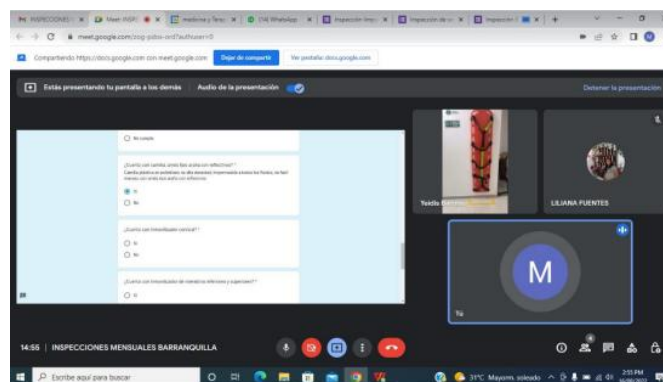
INSPECCIONES | Meet (INSP) | medicina y Tesis | (14) WhatsApp | Inspección | Inspección de | Inspección

meet.google.com/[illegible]

Compartiendo https://docs.google.com con meet.google.com Dejar de compartir Ver pestaña: docs.google.com

Estás presentando tu pantalla a los demás Audio de la presentación Detener la presentación

No cumple

¿Cuenta con camilla, arnés fijos araña con reflectivos? * Camilla plástica en polietileno, su alta densidad, impermeable a todos los fluidos, no tiene mezclas, con arnés tipo araña con reflectivos

Si

No

¿Cuenta con inmovilizador cervical? *

Si

No

¿Cuenta con inmovilizador de miembros inferiores y superiores? *

Si

Yeidis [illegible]

LILIANA FUENTES

M

Tú

14:56 | INSPECCIONES MENSUALES BARRANQUILLA

Escribe aquí para buscar

31°C Mayorm. soleado

2:55 PM